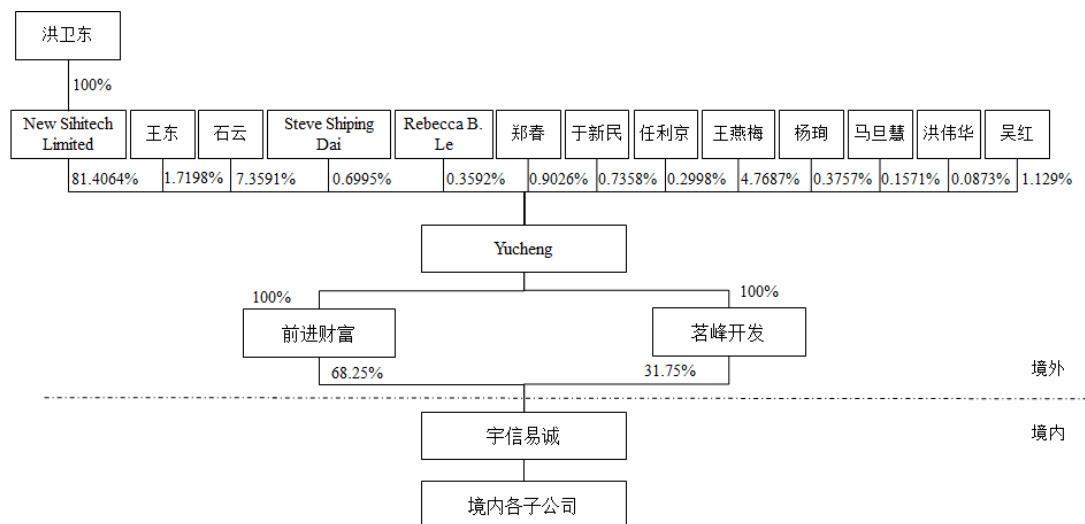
洪卫东

100%

New Sihitech Limited
王东
石云
Steve Shiping Dai
Rebecca B. Le
郑春
于新民
任利京
王燕梅
杨珣
马旦慧
洪伟华
吴红

81.4064%
1.7198%
7.3591%
0.6995%
0.3592%
0.9026%
0.7358%
0.2998%
4.7687%
0.3757%
0.1571%
0.0873%
1.129%

Yucheng

100%
100%

前进财富
茗峰开发

68.25%
31.75%

境外

宇信易诚

境内

境内各子公司